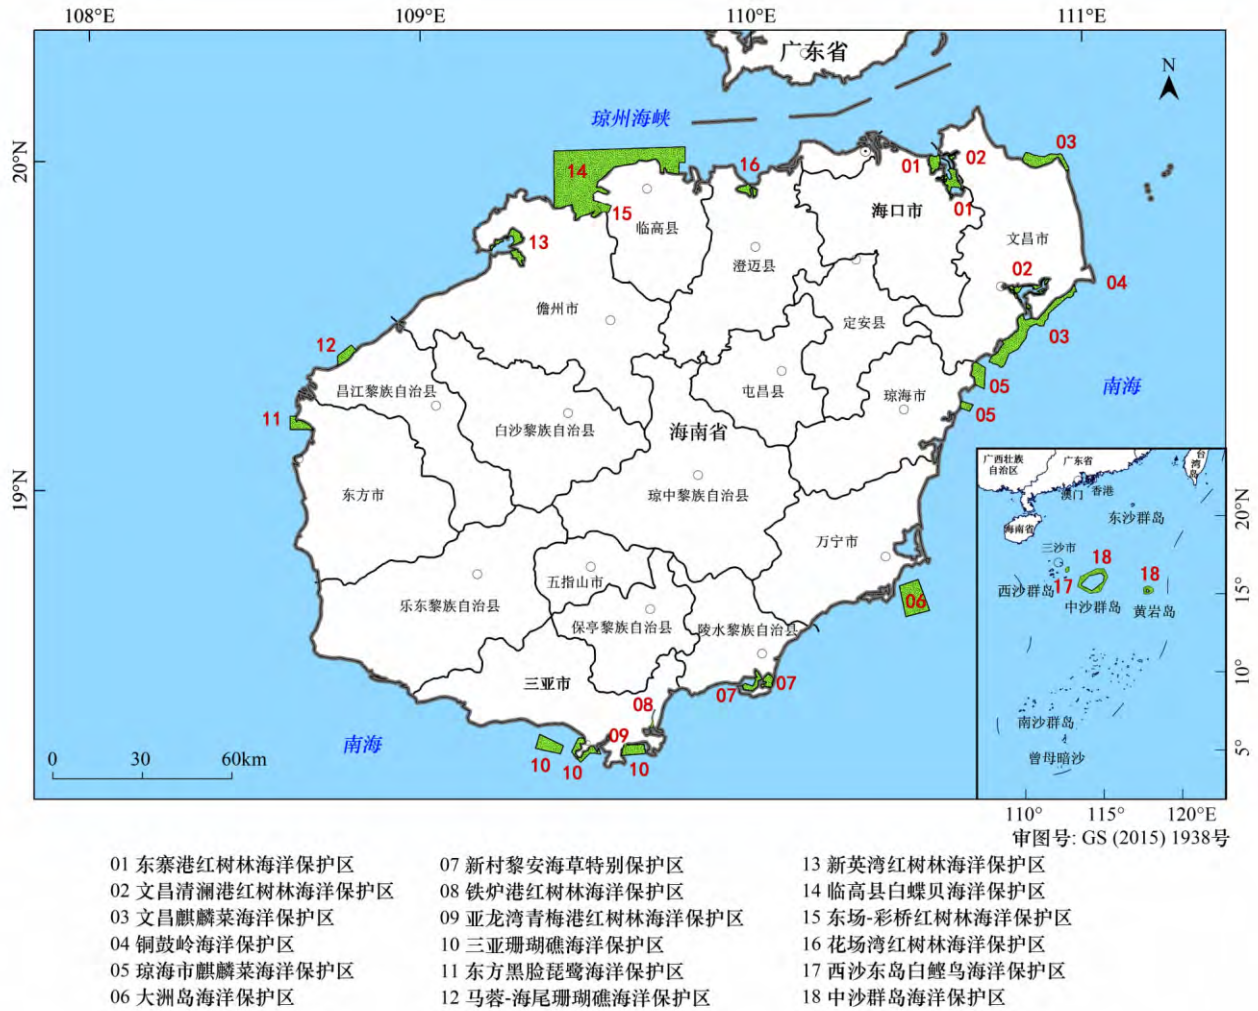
108°E
109°E
110°E
111°E
20°N
19°N
广东省
琼州海峡
N
14
15
16
01
02
03
01
13
临高县
海口市
澄迈县
文昌市
02
04
儋州市
定安县
03
12
05
南海
05
11
昌江黎族自治县
屯昌县
琼海市
白沙黎族自治县
海南省
东方市
琼中黎族自治县
万宁市
五指山市
06
乐东黎族自治县
保亭黎族自治县
陵水黎族自治县
三亚市
07
07
08
09
南海
10
10
10
0
30
60km
广西壮族自治区
广东省
台湾岛
澳门
香港
海南省
东沙群岛
三沙市
18
18
西沙群岛
17
中沙群岛
黄岩岛
南沙群岛
曾母暗沙
20°N
15°
10°
5°
110°
115°
120°E
审图号: GS (2015) 1938号

01 东寨港红树林海洋保护区
02 文昌清澜港红树林海洋保护区
03 文昌麒麟菜海洋保护区
04 铜鼓岭海洋保护区
05 琼海市麒麟菜海洋保护区
06 大洲岛海洋保护区

07 新村黎安海草特别保护区
08 铁炉港红树林海洋保护区
09 亚龙湾青梅港红树林海洋保护区
10 三亚珊瑚礁海洋保护区
11 东方黑脸琵鹭海洋保护区
12 马蓉-海尾珊瑚礁海洋保护区

13 新英湾红树林海洋保护区
14 临高县白蝶贝海洋保护区
15 东场-彩桥红树林海洋保护区
16 花场湾红树林海洋保护区
17 西沙东岛白鲣鸟海洋保护区
18 中沙群岛海洋保护区